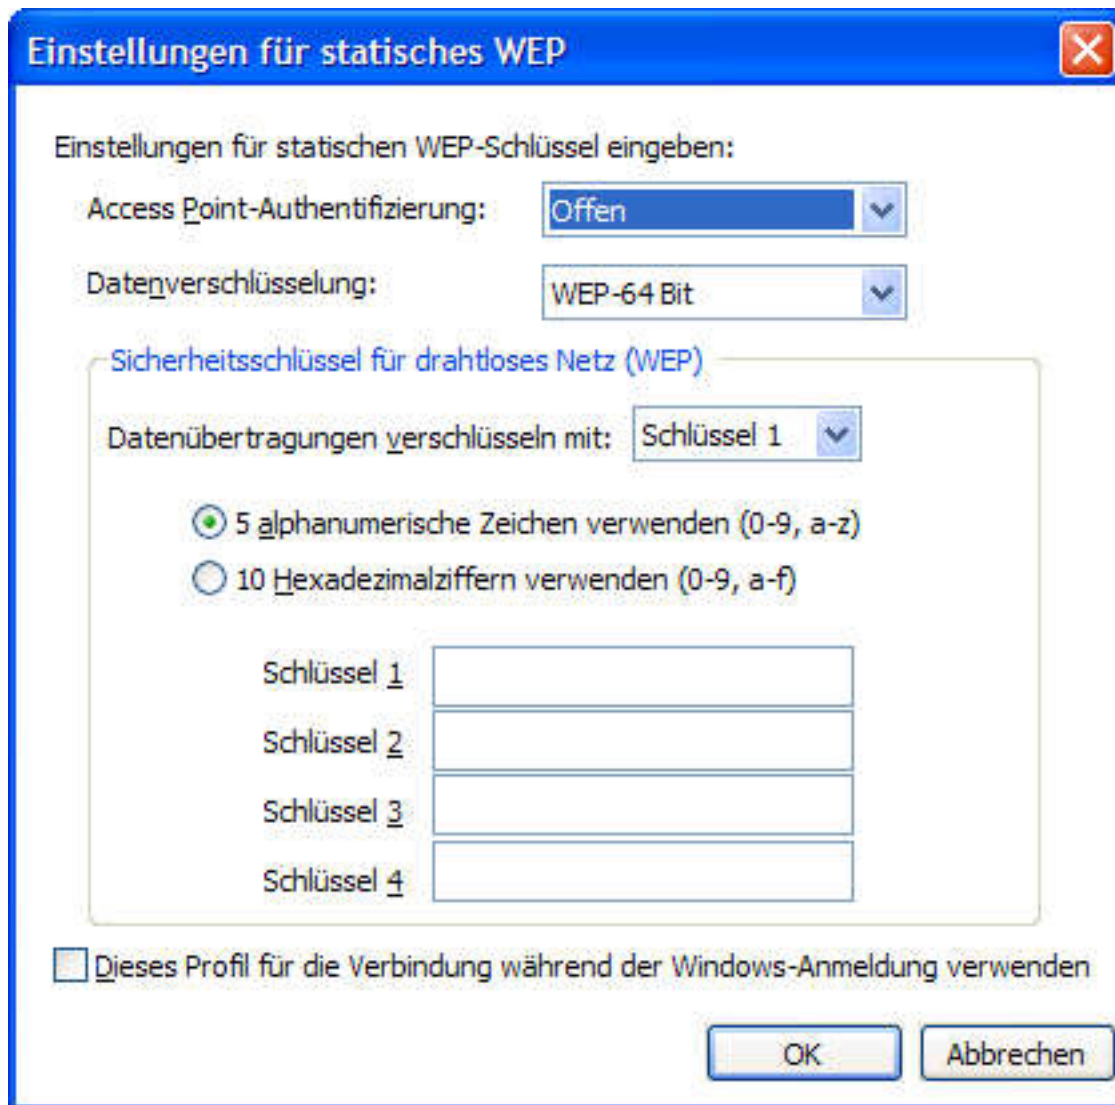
Einstellungen für statisches WEP

Einstellungen für statischen WEP-Schlüssel eingeben:

Access Point-Authentifizierung: Offen

Datenverschlüsselung: WEP-64 Bit

Sicherheitsschlüssel für drahtloses Netz (WEP)

Datenübertragungen verschlüsseln mit: Schlüssel 1

5 alphanumerische Zeichen verwenden (0-9, a-z)

10 Hexadezimalziffern verwenden (0-9, a-f)

Schlüssel 1

Schlüssel 2

Schlüssel 3

Schlüssel 4

Dieses Profil für die Verbindung während der Windows-Anmeldung verwenden

OK

Abbrechen